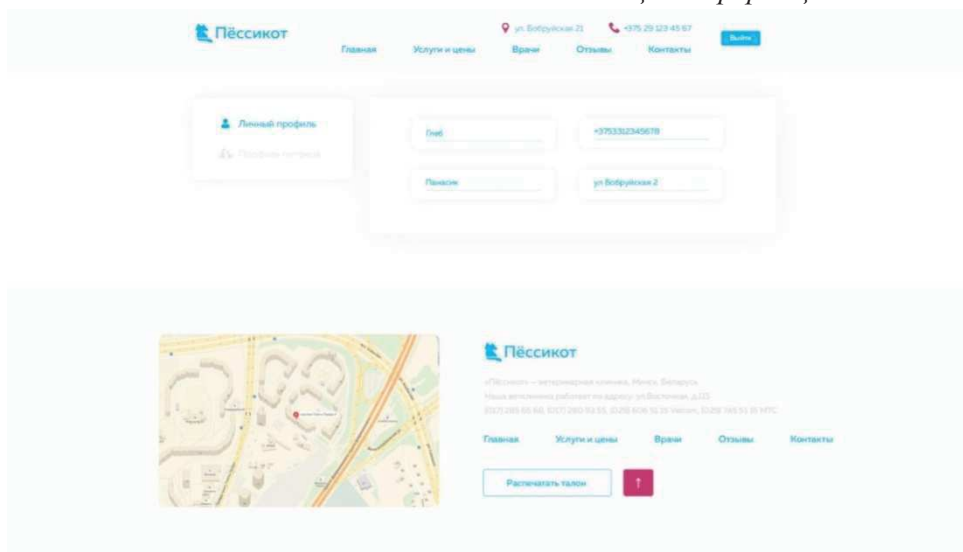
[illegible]

Пёссикот

ул. Бобруйская 21

+375 29 123 45 67

Выйти

Главная

Услуги и цены

Врачи

Отзывы

Контакты

Личный профиль

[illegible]

Глеб

+375331234567

Панасик

ул Бобруйская 2

Пёссикот

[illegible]

Главная

Услуги и цены

Врачи

Отзывы

Контакты

Распечатать талон

↑